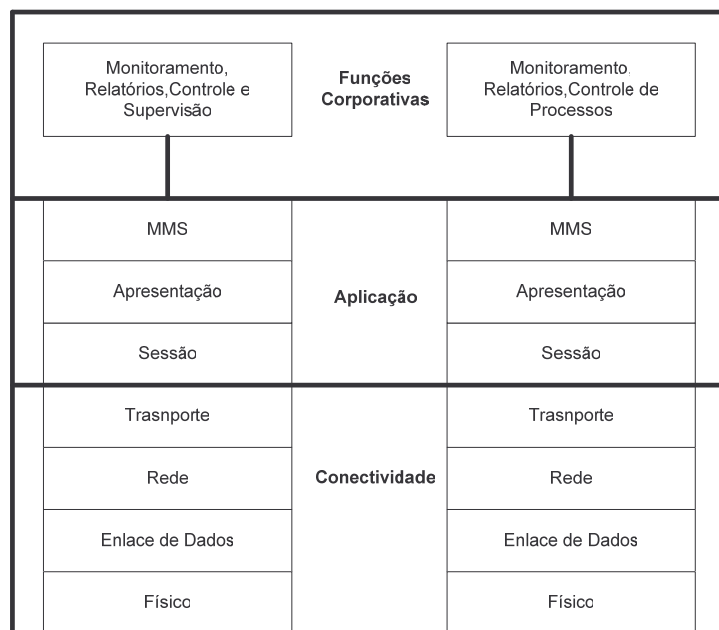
Monitoramento, Relatórios,Controle e Supervisão

Funções Corporativas

Monitoramento. Relatórios,Controle de Processos

MMS

Apresentação

Sessão

Aplicação

MMS

Apresentação

Sessão

Trasnporte

Rede

Enlace de Dados

Físico

Conectividade

Trasnporte

Rede

Enlace de Dados

Físico